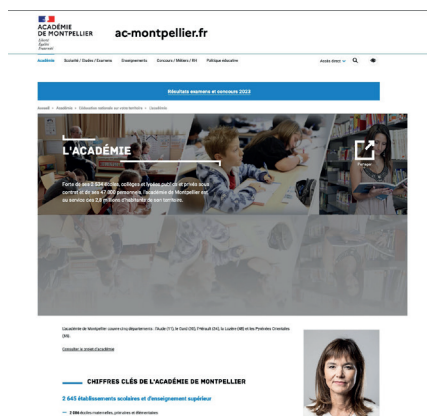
ACADÉMIE DE MONTPELLIER
Liberté
Égalité
Fraternité

ac-montpellier.fr

Académie   Scolarité / Études / Examens   Enseignements   Concours / Métiers / RH   Politique éducative

Accès direct   

Résultats examens et concours 2023

Accueil > Académie > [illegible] > L'académie

L'ACADÉMIE

Forte de ses 2 654 écoles, collèges et lycées publics et privés sous contrat et de ses 47 000 personnels, l'académie de Montpellier est au service des 2,8 millions d'habitants de son territoire.

Partager

L'académie de Montpellier couvre cinq départements : l'Aude (11), le Gard (30), l'Hérault (34), la Lozère (48) et les Pyrénées-Orientales (66).

Consulter le recteur d'académie

CHIFFRES CLÉS DE L'ACADÉMIE DE MONTPELLIER

2 645 établissements scolaires et enseignement supérieur

— 2 006 écoles maternelles, primaires et élémentaires